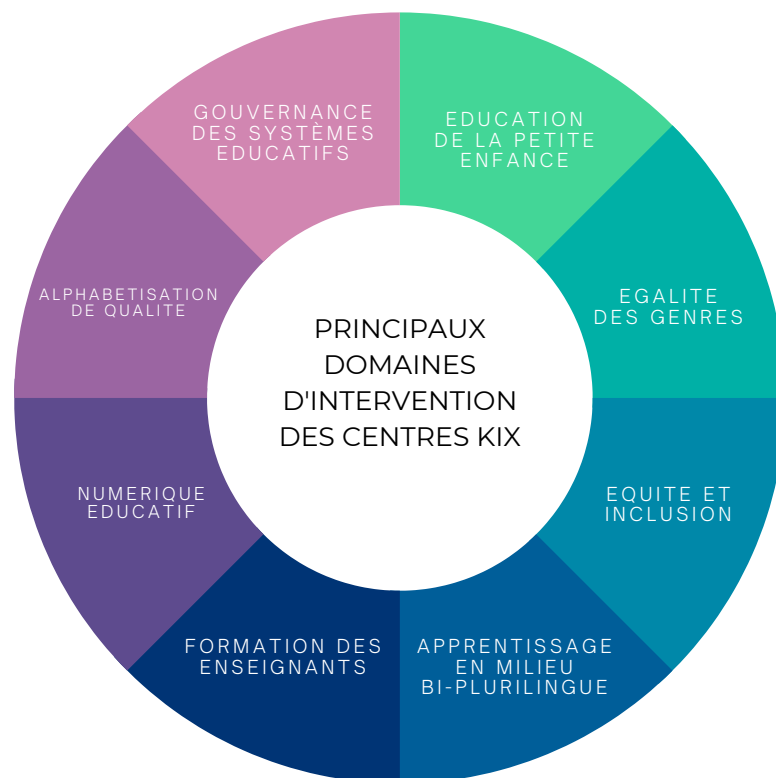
PRINCIPAUX DOMAINES D'INTERVENTION DES CENTRES KIX

EDUCATION DE LA PETITE ENFANCE

EGALITE DES GENRES

EQUITE ET INCLUSION

APPRENTISSAGE EN MILIEU BI-PLURILINGUE

FORMATION DES ENSEIGNANTS

NUMERIQUE EDUCATIF

ALPHABETISATION DE QUALITE

GOUVERNANCE DES SYSTÈMES EDUCATIFS